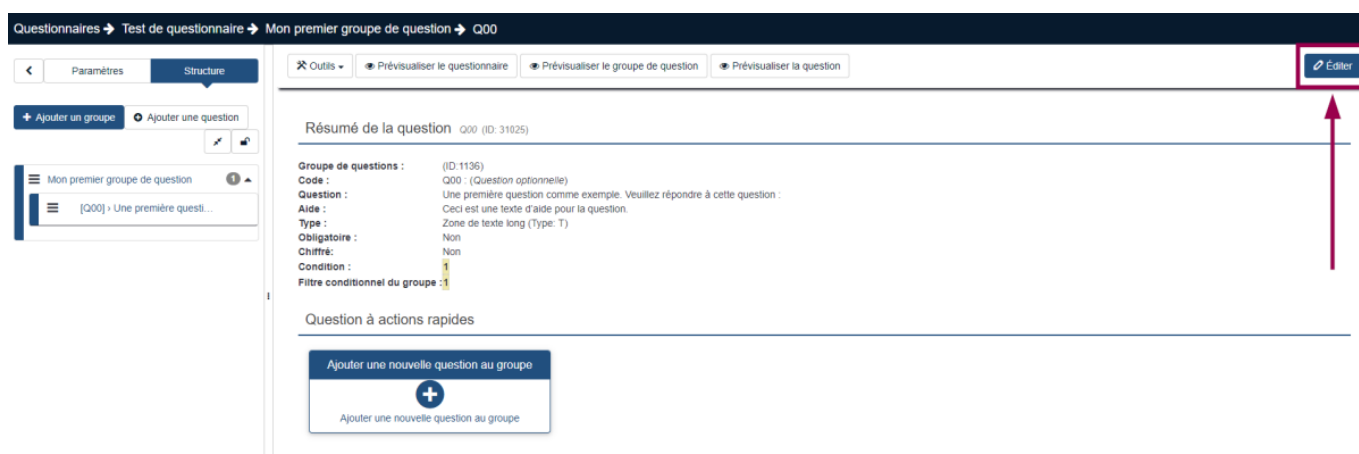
Questionnaires → Test de questionnaire → Mon premier groupe de question → Q00

< Paramètres Structure

+ Ajouter un groupe ⊕ Ajouter une question

Mon premier groupe de question 1

[Q00] › Une première questi...

Outils ▾ Prévisualiser le questionnaire Prévisualiser le groupe de question Prévisualiser la question Éditer

Résumé de la question Q00 (ID: 31025)

| | |
|---|---|
| Groupe de questions : | (ID:1136) |
| Code : | Q00 : (Question optionnelle) |
| Question : | Une première question comme exemple. Veuillez répondre à cette question : |
| Aide : | Ceci est une texte d'aide pour la question. |
| Type : | Zone de texte long (Type: T) |
| Obligatoire : | Non |
| Chiffré: | Non |
| Condition : | 1 |
| Filtre conditionnel du groupe : | 1 |

Question à actions rapides

Ajouter une nouvelle question au groupe

Ajouter une nouvelle question au groupe